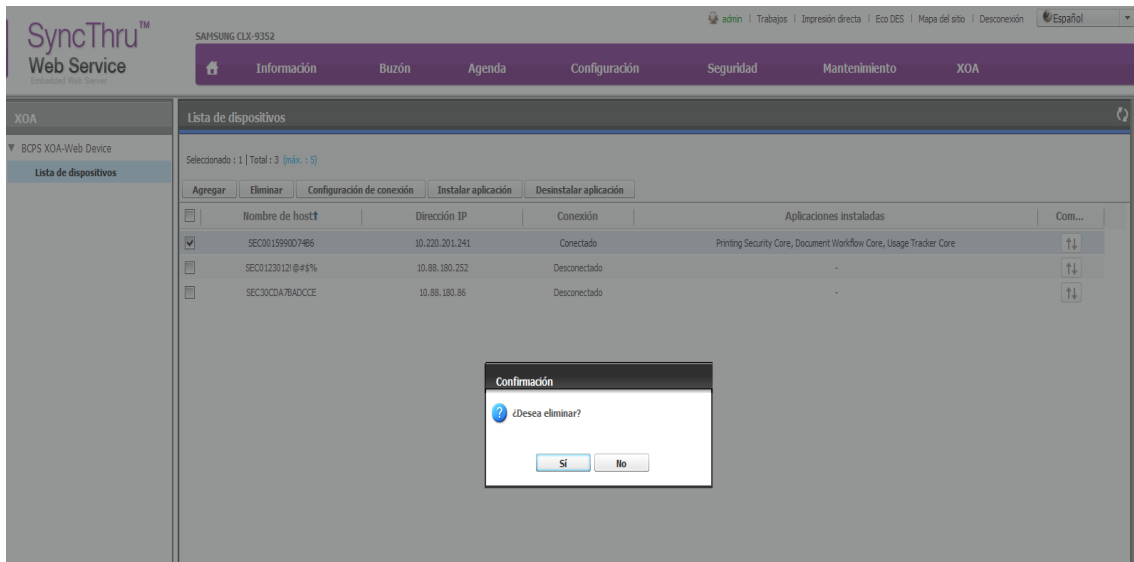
SyncThru™
Web Service
Embedded Web Server

SAMSUNG CLX-9352

admin | Trabajos | Impresión directa | Eco DES | Mapa del sitio | Desconexión | Español

Información | Buzón | Agenda | Configuración | Seguridad | Mantenimiento | XOA

XOA

▼ BCPS XOA-Web Device
Lista de dispositivos

Lista de dispositivos

Seleccionado : 1 | Total : 3 (máx. : 5)

Agregar | Eliminar | Configuración de conexión | Instalar aplicación | Desinstalar aplicación

| | Nombre de host↑ | Dirección IP | Conexión | Aplicaciones instaladas | Com... |
|---|---|---|---|---|---|
| ☑ | SEC0015990D74B6 | 10.220.201.241 | Conectado | Printing Security Core, Document Workflow Core, Usage Tracker Core | ↑↓ |
| ☐ | SEC0123012!@#$% | 10.88.180.252 | Desconectado | - | ↑↓ |
| ☐ | SEC30CDA7BADCCE | 10.88.180.86 | Desconectado | - | ↑↓ |

Confirmación

¿Desea eliminar?

Sí | No